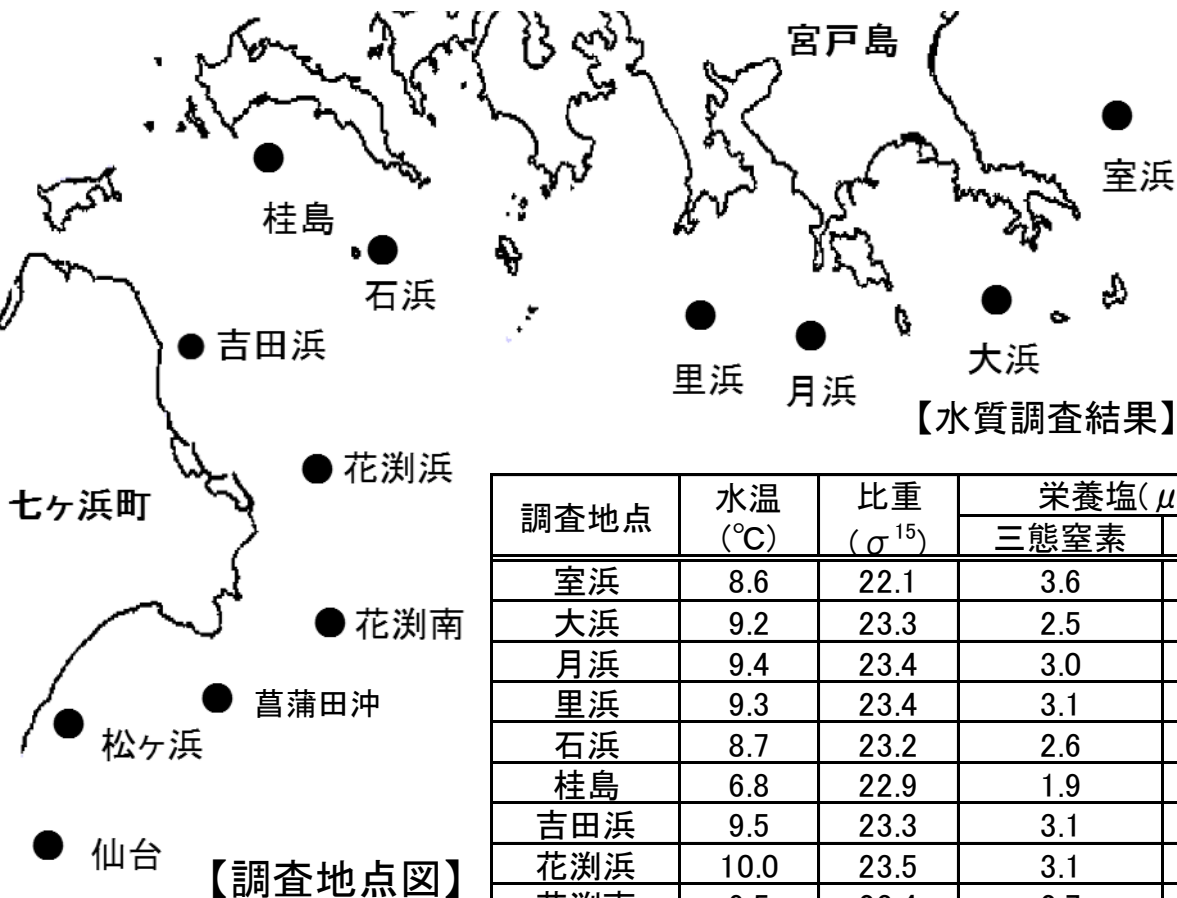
宮戸島

室浜

桂島

石浜

吉田浜

里浜

月浜

大浜

【水質調査結果】

花渕浜

七ヶ浜町

花渕南

菖蒲田沖

松ヶ浜

仙台

【調査地点図】

| 調査地点 | 水温 (℃) | 比重 ($\sigma^{15}$) | 栄養塩( $\mu$ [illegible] 三態窒素 |
|---|---|---|---|
| 室浜 | 8.6 | 22.1 | 3.6 |
| 大浜 | 9.2 | 23.3 | 2.5 |
| 月浜 | 9.4 | 23.4 | 3.0 |
| 里浜 | 9.3 | 23.4 | 3.1 |
| 石浜 | 8.7 | 23.2 | 2.6 |
| 桂島 | 6.8 | 22.9 | 1.9 |
| 吉田浜 | 9.5 | 23.3 | 3.1 |
| 花渕浜 | 10.0 | 23.5 | 3.1 |
| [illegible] | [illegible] | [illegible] | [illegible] |